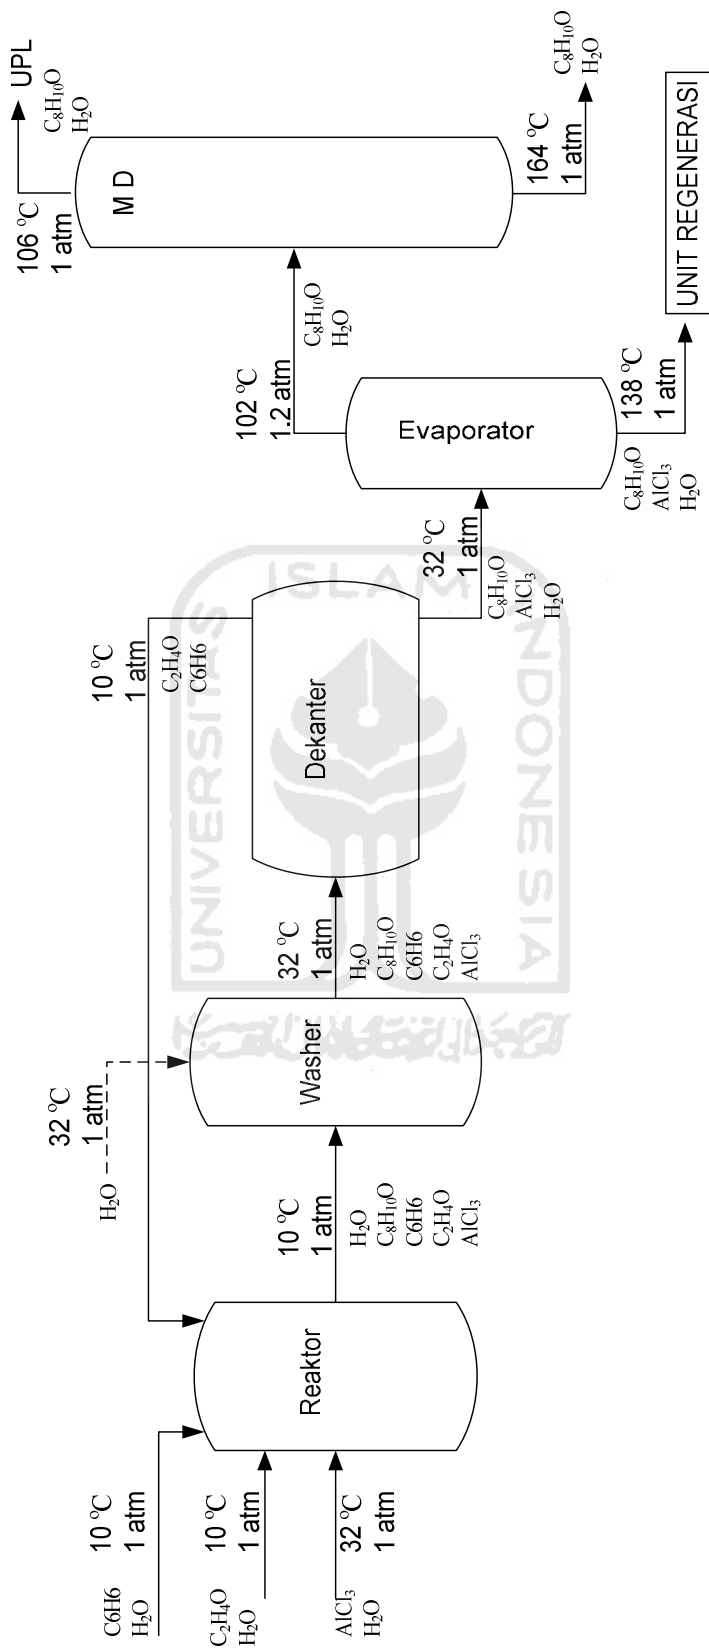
C6H6
$H_2O$
10 °C
1 atm

$C_2H_4O$
$H_2O$
10 °C
1 atm

$AlCl_3$
$H_2O$
32 °C
1 atm

Reaktor

10 °C
1 atm
$H_2O$
$C_8H_{10}O$
C6H6
$C_2H_4O$
$AlCl_3$

$H_2O$
32 °C
1 atm

Washer

32 °C
1 atm
$H_2O$
$C_8H_{10}O$
C6H6
$C_2H_4O$
$AlCl_3$

10 °C
1 atm
$C_2H_4O$
C6H6

Dekanter

32 °C
1 atm
$C_8H_{10}O$
$AlCl_3$
$H_2O$

Evaporator

102 °C
1.2 atm
$C_8H_{10}O$
$H_2O$

138 °C
1 atm
$C_8H_{10}O$
$AlCl_3$
$H_2O$

UNIT REGENERASI

M D

106 °C
1 atm
UPL
$C_8H_{10}O$
$H_2O$

164 °C
1 atm
$C_8H_{10}O$
$H_2O$